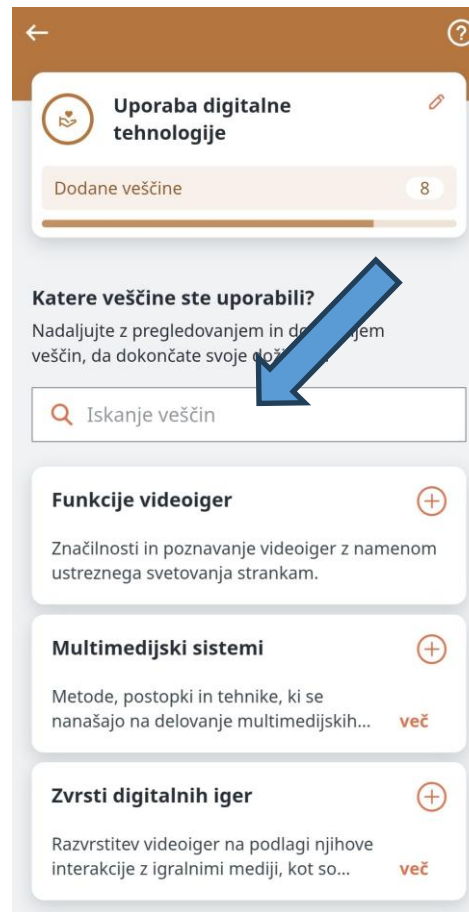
Uporaba digitalne tehnologije

Dodane veščine 8

Katere veščine ste uporabili?

Nadaljujte z pregledovanjem in do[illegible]jem veščin, da dokončate svoje do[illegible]

Iskanje veščin

Funkcije videoiger

Značilnosti in poznavanje videoiger z namenom ustreznega svetovanja strankam.

Multimedijski sistemi

Metode, postopki in tehnike, ki se nanašajo na delovanje multimedijskih... več

Zvrsti digitalnih iger

Razvrstitev videoiger na podlagi njihove interakcije z igralnimi mediji, kot so... več